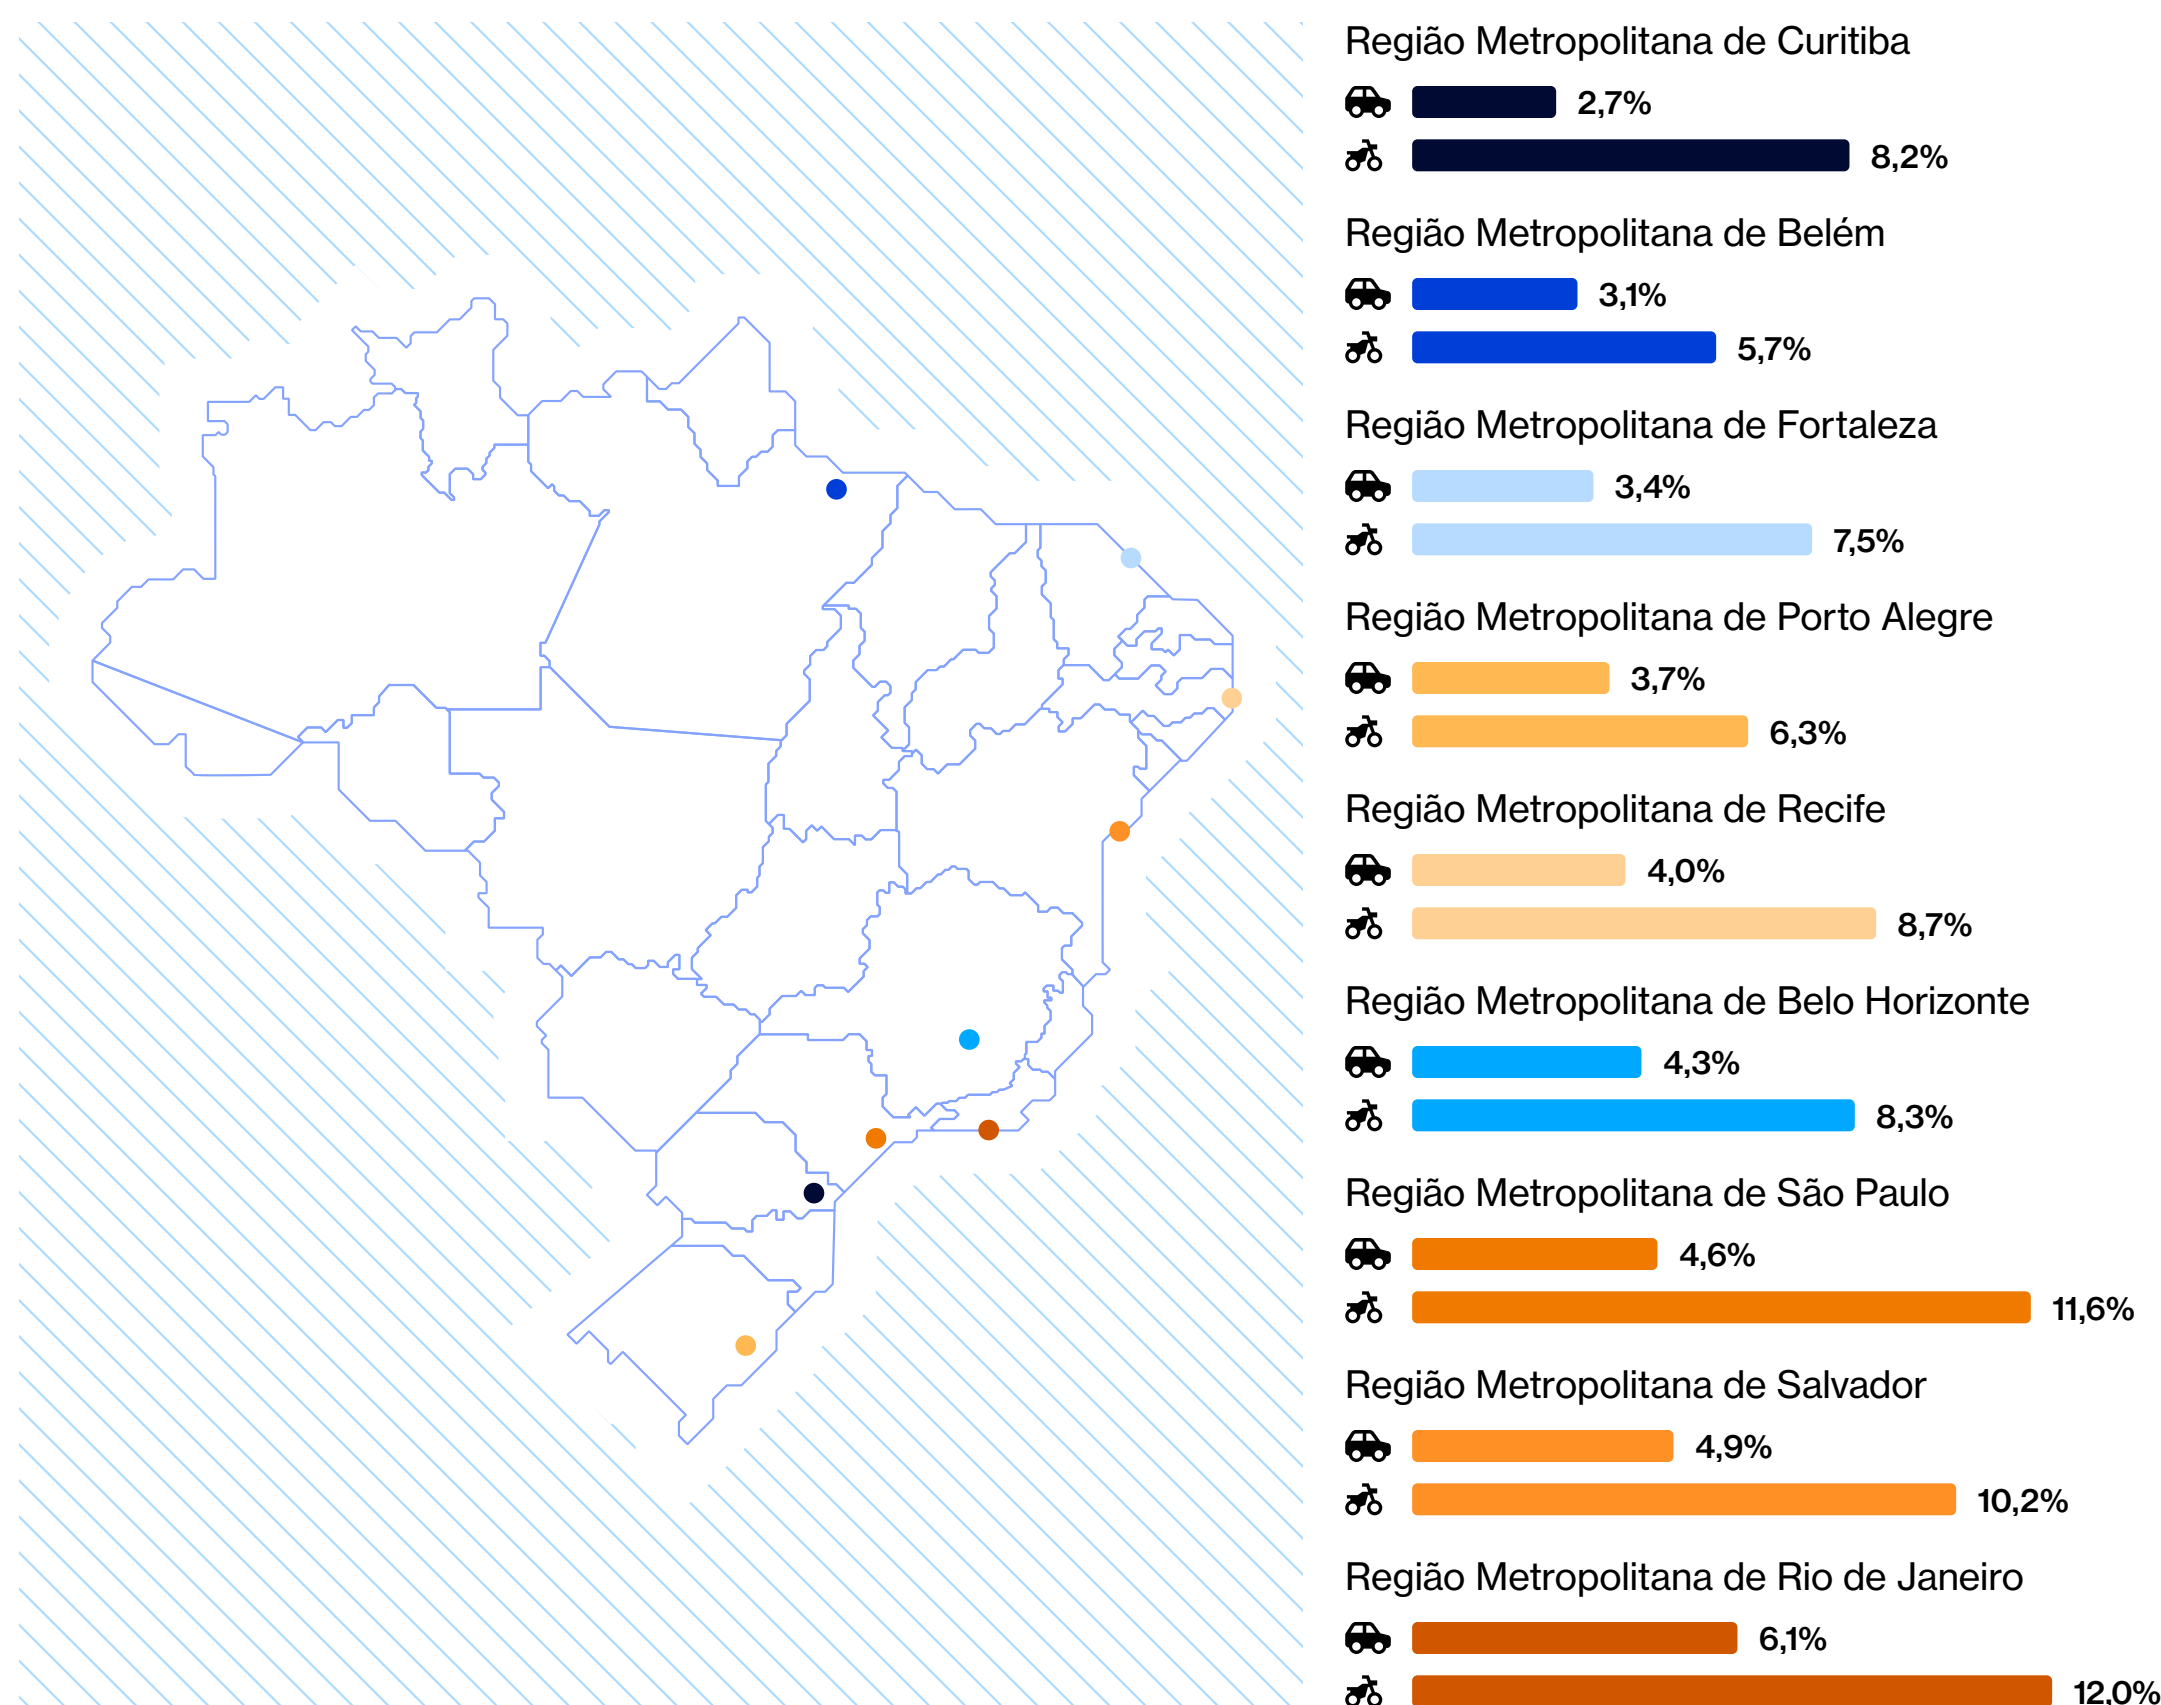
Região Metropolitana de Curitiba

2,7%

8,2%

Região Metropolitana de Belém

3,1%

5,7%

Região Metropolitana de Fortaleza

3,4%

7,5%

Região Metropolitana de Porto Alegre

3,7%

6,3%

Região Metropolitana de Recife

4,0%

8,7%

Região Metropolitana de Belo Horizonte

4,3%

8,3%

Região Metropolitana de São Paulo

4,6%

11,6%

Região Metropolitana de Salvador

4,9%

10,2%

Região Metropolitana de Rio de Janeiro

6,1%

12,0%